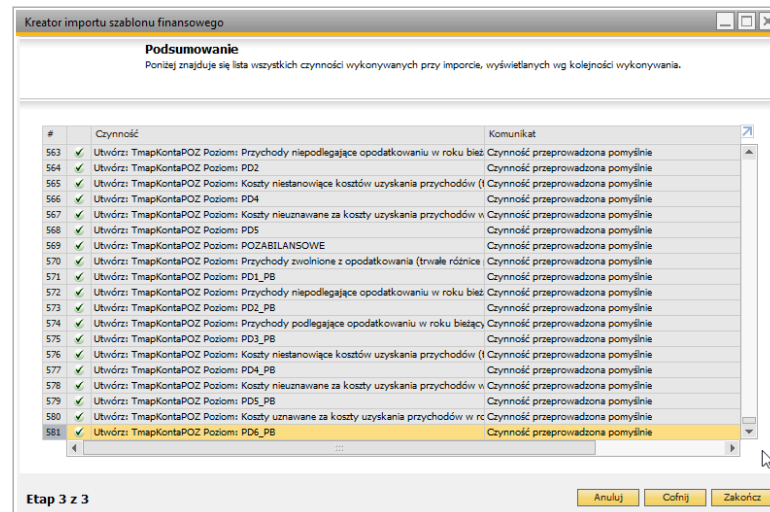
Kreator importu szablonu finansowego

Podsumowanie
Poniżej znajduje się lista wszystkich czynności wykonywanych przy imporcie, wyświetlanych wg kolejności wykonywania.

| # | | Czynność | Komunikat |
|---|---|---|---|
| 563 | ✓ | Utwórz: TmapKontaPOZ Poziom: Przychody niepodlegające opodatkowaniu w roku bież | Czynność przeprowadzona pomyślnie |
| 564 | ✓ | Utwórz: TmapKontaPOZ Poziom: PD2 | Czynność przeprowadzona pomyślnie |
| 565 | ✓ | Utwórz: TmapKontaPOZ Poziom: Koszty niestanowiące kosztów uzyskania przychodów (t | Czynność przeprowadzona pomyślnie |
| 566 | ✓ | Utwórz: TmapKontaPOZ Poziom: PD4 | Czynność przeprowadzona pomyślnie |
| 567 | ✓ | Utwórz: TmapKontaPOZ Poziom: Koszty nieuznawane za koszty uzyskania przychodów w | Czynność przeprowadzona pomyślnie |
| 568 | ✓ | Utwórz: TmapKontaPOZ Poziom: PD5 | Czynność przeprowadzona pomyślnie |
| 569 | ✓ | Utwórz: TmapKontaPOZ Poziom: POZABILANSOWE | Czynność przeprowadzona pomyślnie |
| 570 | ✓ | Utwórz: TmapKontaPOZ Poziom: Przychody zwolnione z opodatkowania (trwałe różnice | Czynność przeprowadzona pomyślnie |
| 571 | ✓ | Utwórz: TmapKontaPOZ Poziom: PD1_PB | Czynność przeprowadzona pomyślnie |
| 572 | ✓ | Utwórz: TmapKontaPOZ Poziom: Przychody niepodlegające opodatkowaniu w roku bież | Czynność przeprowadzona pomyślnie |
| 573 | ✓ | Utwórz: TmapKontaPOZ Poziom: PD2_PB | Czynność przeprowadzona pomyślnie |
| 574 | ✓ | Utwórz: TmapKontaPOZ Poziom: Przychody podlegające opodatkowaniu w roku bieżący | Czynność przeprowadzona pomyślnie |
| 575 | ✓ | Utwórz: TmapKontaPOZ Poziom: PD3_PB | Czynność przeprowadzona pomyślnie |
| 576 | ✓ | Utwórz: TmapKontaPOZ Poziom: Koszty niestanowiące kosztów uzyskania przychodów (t | Czynność przeprowadzona pomyślnie |
| 577 | ✓ | Utwórz: TmapKontaPOZ Poziom: PD4_PB | Czynność przeprowadzona pomyślnie |
| 578 | ✓ | Utwórz: TmapKontaPOZ Poziom: Koszty nieuznawane za koszty uzyskania przychodów w | Czynność przeprowadzona pomyślnie |
| 579 | ✓ | Utwórz: TmapKontaPOZ Poziom: PD5_PB | Czynność przeprowadzona pomyślnie |
| 580 | ✓ | Utwórz: TmapKontaPOZ Poziom: Koszty uznawane za koszty uzyskania przychodów w ro | Czynność przeprowadzona pomyślnie |
| 581 | ✓ | Utwórz: TmapKontaPOZ Poziom: PD6_PB | Czynność przeprowadzona pomyślnie |

Etap 3 z 3

Anuluj Cofnij Zakończ